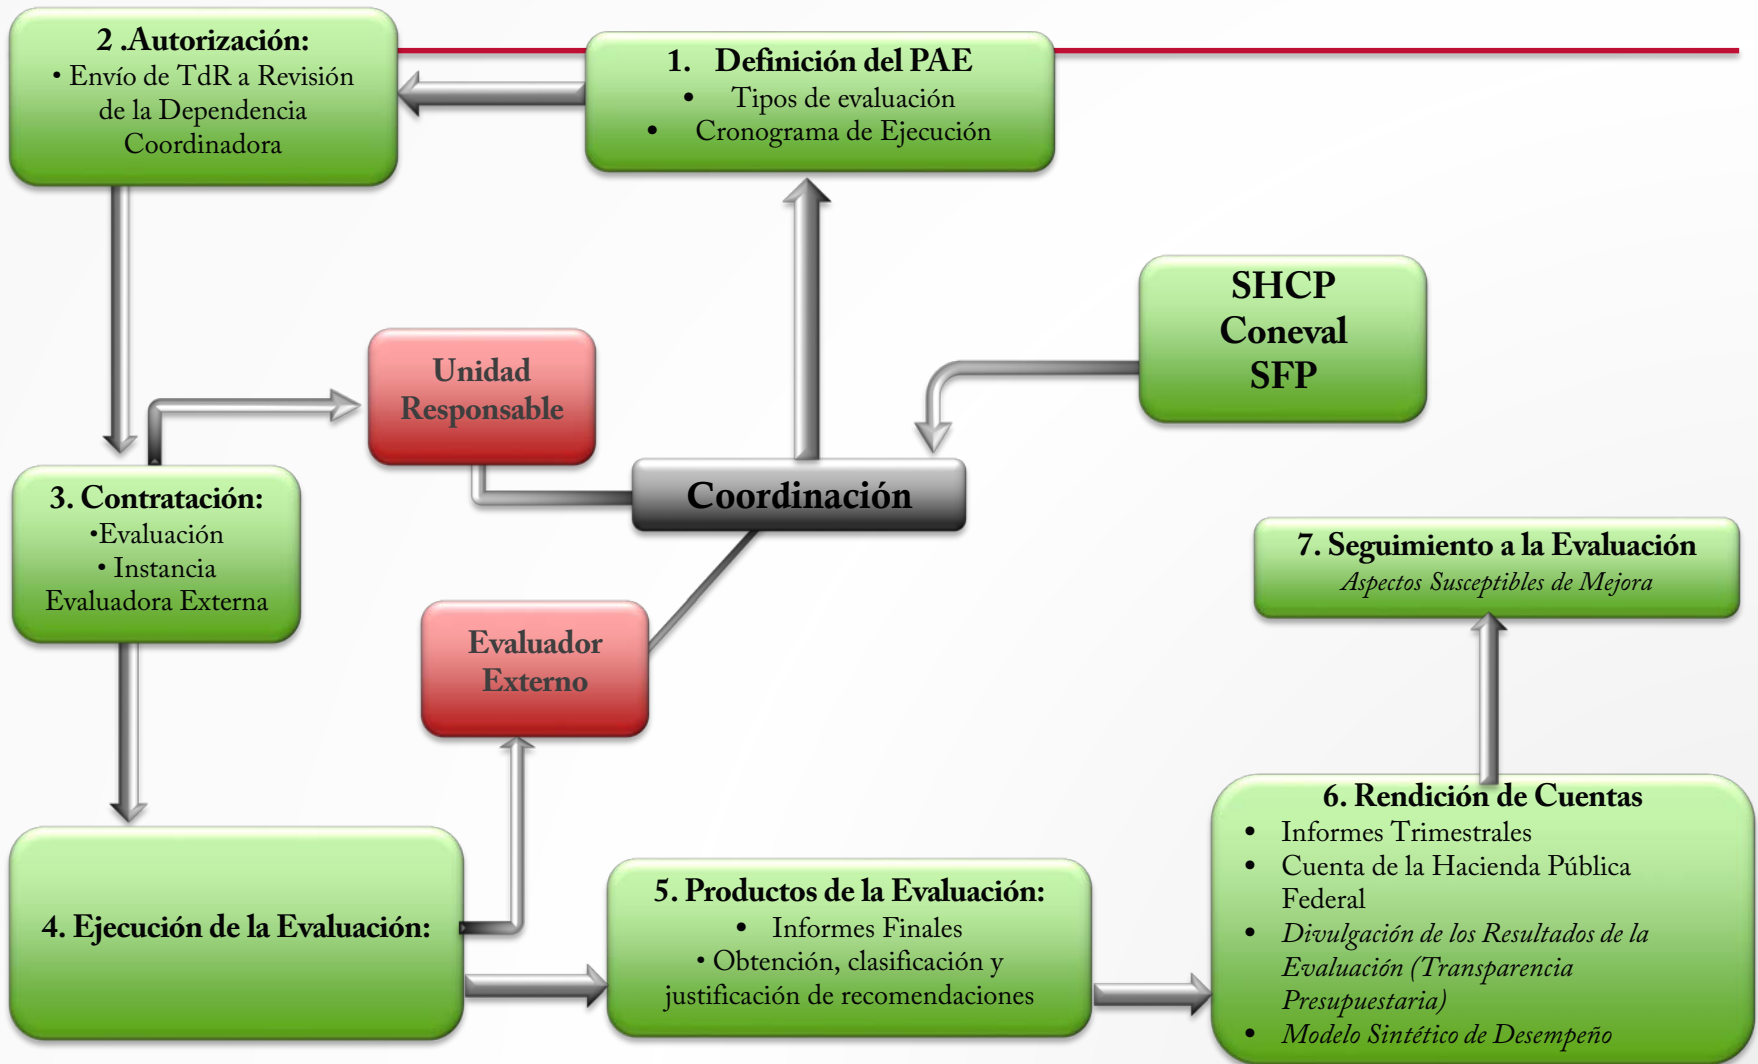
2 .Autorización:
• Envío de TdR a Revisión de la Dependencia Coordinadora

1. Definición del PAE
• Tipos de evaluación
• Cronograma de Ejecución

SHCP
Coneval
SFP

Unidad Responsable

Coordinación

3. Contratación:
•Evaluación
• Instancia Evaluadora Externa

Evaluador Externo

7. Seguimiento a la Evaluación
Aspectos Susceptibles de Mejora

4. Ejecución de la Evaluación:

5. Productos de la Evaluación:
• Informes Finales
• Obtención, clasificación y justificación de recomendaciones

6. Rendición de Cuentas
• Informes Trimestrales
• Cuenta de la Hacienda Pública Federal
• Divulgación de los Resultados de la Evaluación (Transparencia Presupuestaria)
• Modelo Sintético de Desempeño